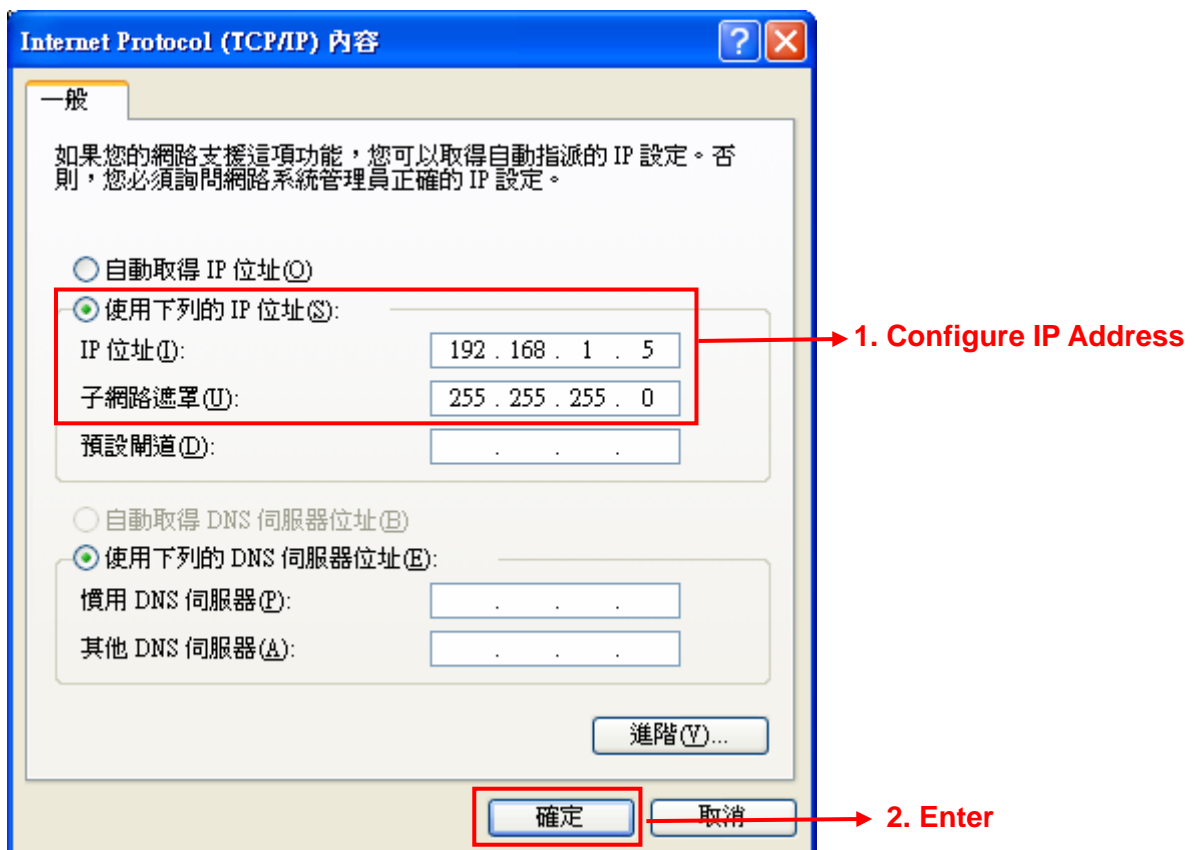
Internet Protocol (TCP/IP) 內容

?

一般

如果您的網路支援這項功能，您可以取得自動指派的 IP 設定。否則，您必須詢問網路系統管理員正確的 IP 設定。

自動取得 IP 位址(O)

使用下列的 IP 位址(S):

IP 位址(I): 192 . 168 . 1 . 5

子網路遮罩(U): 255 . 255 . 255 . 0

預設閘道(D): . . .

自動取得 DNS 伺服器位址(B)

使用下列的 DNS 伺服器位址(E):

慣用 DNS 伺服器(P): . . .

其他 DNS 伺服器(A): . . .

進階(V)...

確定

取消

1. Configure IP Address

2. Enter